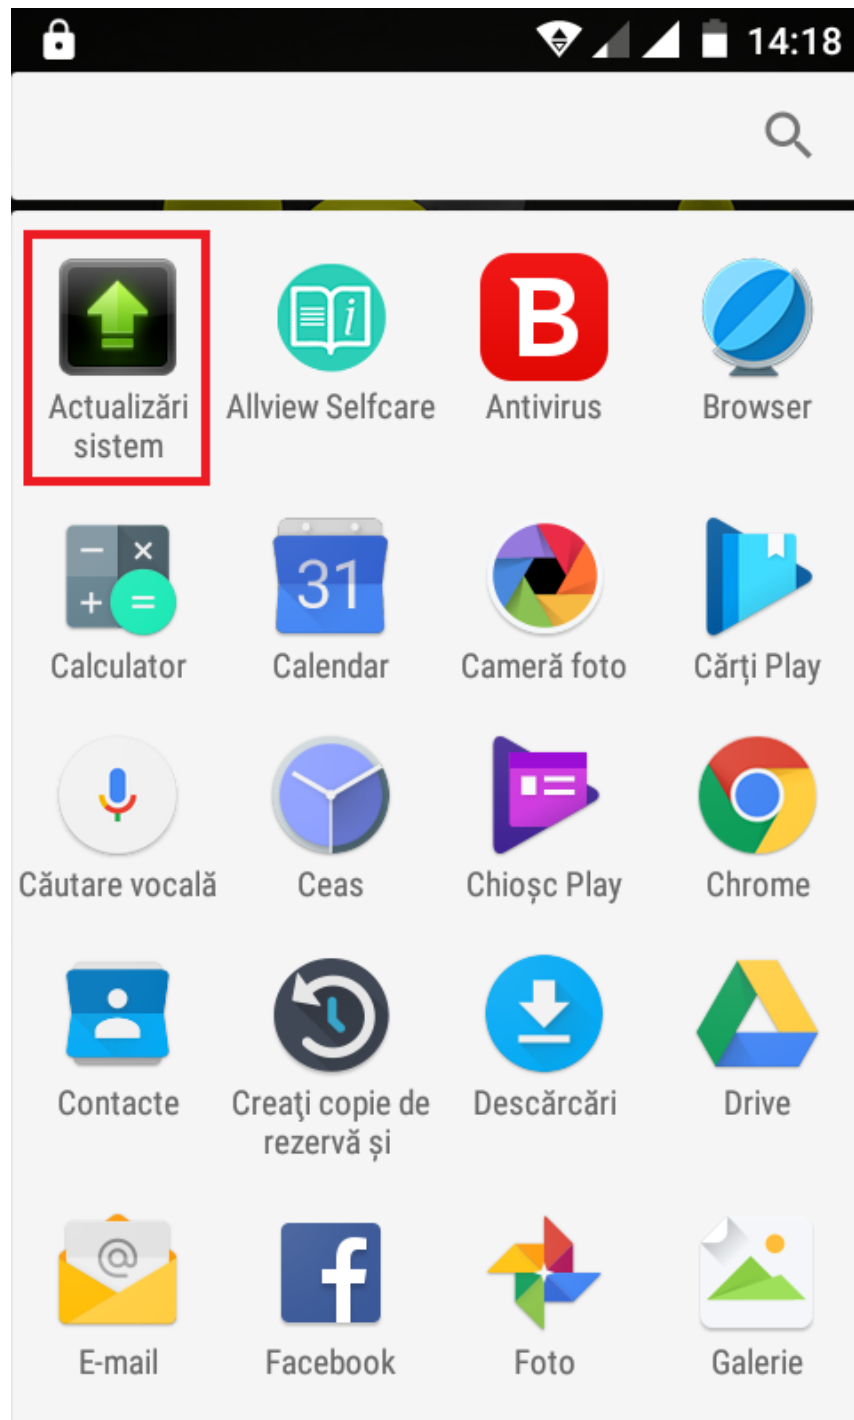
14:18

Actualizări sistem
Allview Selfcare
Antivirus
Browser
Calculator
31
Calendar
Cameră foto
Cărți Play
Căutare vocală
Ceas
Chioșc Play
Chrome
Contacte
Creaţi copie de rezervă și
Descărcări
Drive
E-mail
Facebook
Foto
Galerie